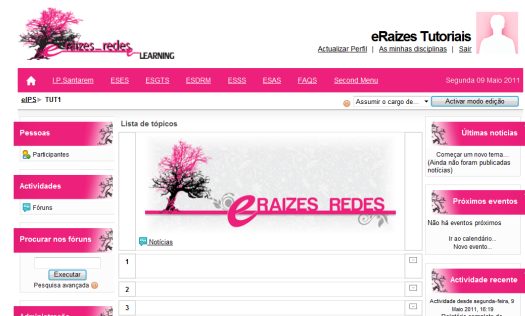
eRaizes_redes LEARNING

eRaizes Tutoriais

Actualizar Perfil | As minhas disciplinas | Sair

IP Santarem ESES ESGTS ESDRM ESSS ESAS FAQS Second Menu Segunda 09 Maio 2011

eIPS ▸ TUT1

Assumir o cargo de... Activar modo edição

Pessoas

Participantes

Actividades

Fóruns

Procurar nos fóruns

Executar

Pesquisa avançada

Administração

Lista de tópicos

eRaizes_REDES

Notícias

1

2

3

Últimas notícias

Começar um novo tema...
(Ainda não foram publicadas notícias)

Próximos eventos

Não há eventos próximos

Ir ao calendário...
Novo evento...

Actividade recente

Actividade desde segunda-feira, 9 Maio 2011, 16:19
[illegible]